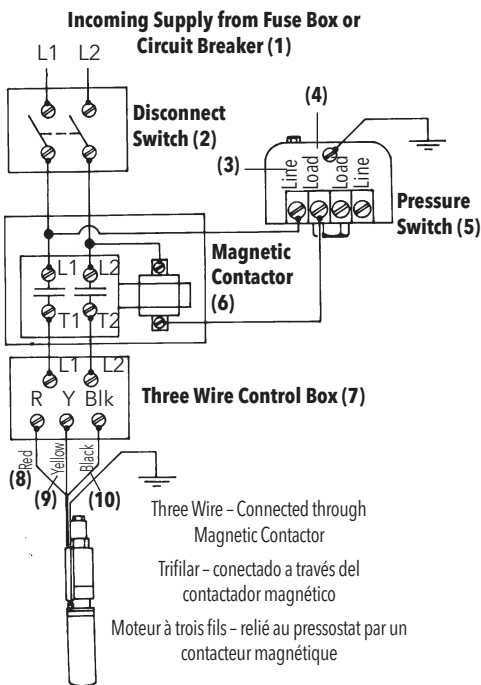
Incoming Supply from Fuse Box or Circuit Breaker (1)

L1 L2

Disconnect Switch (2)

(4)

(3)

Line Load Load Line

Pressure Switch (5)

Magnetic Contactor (6)

L1 L2

T1 T2

L1 L2

R Y Blk

Three Wire Control Box (7)

Red Yellow Black

(8)

(9)

(10)

Three Wire – Connected through Magnetic Contactor

Trifilar – conectado a través del contactador magnético

Moteur à trois fils – relié au pressostat par un contacteur magnétique